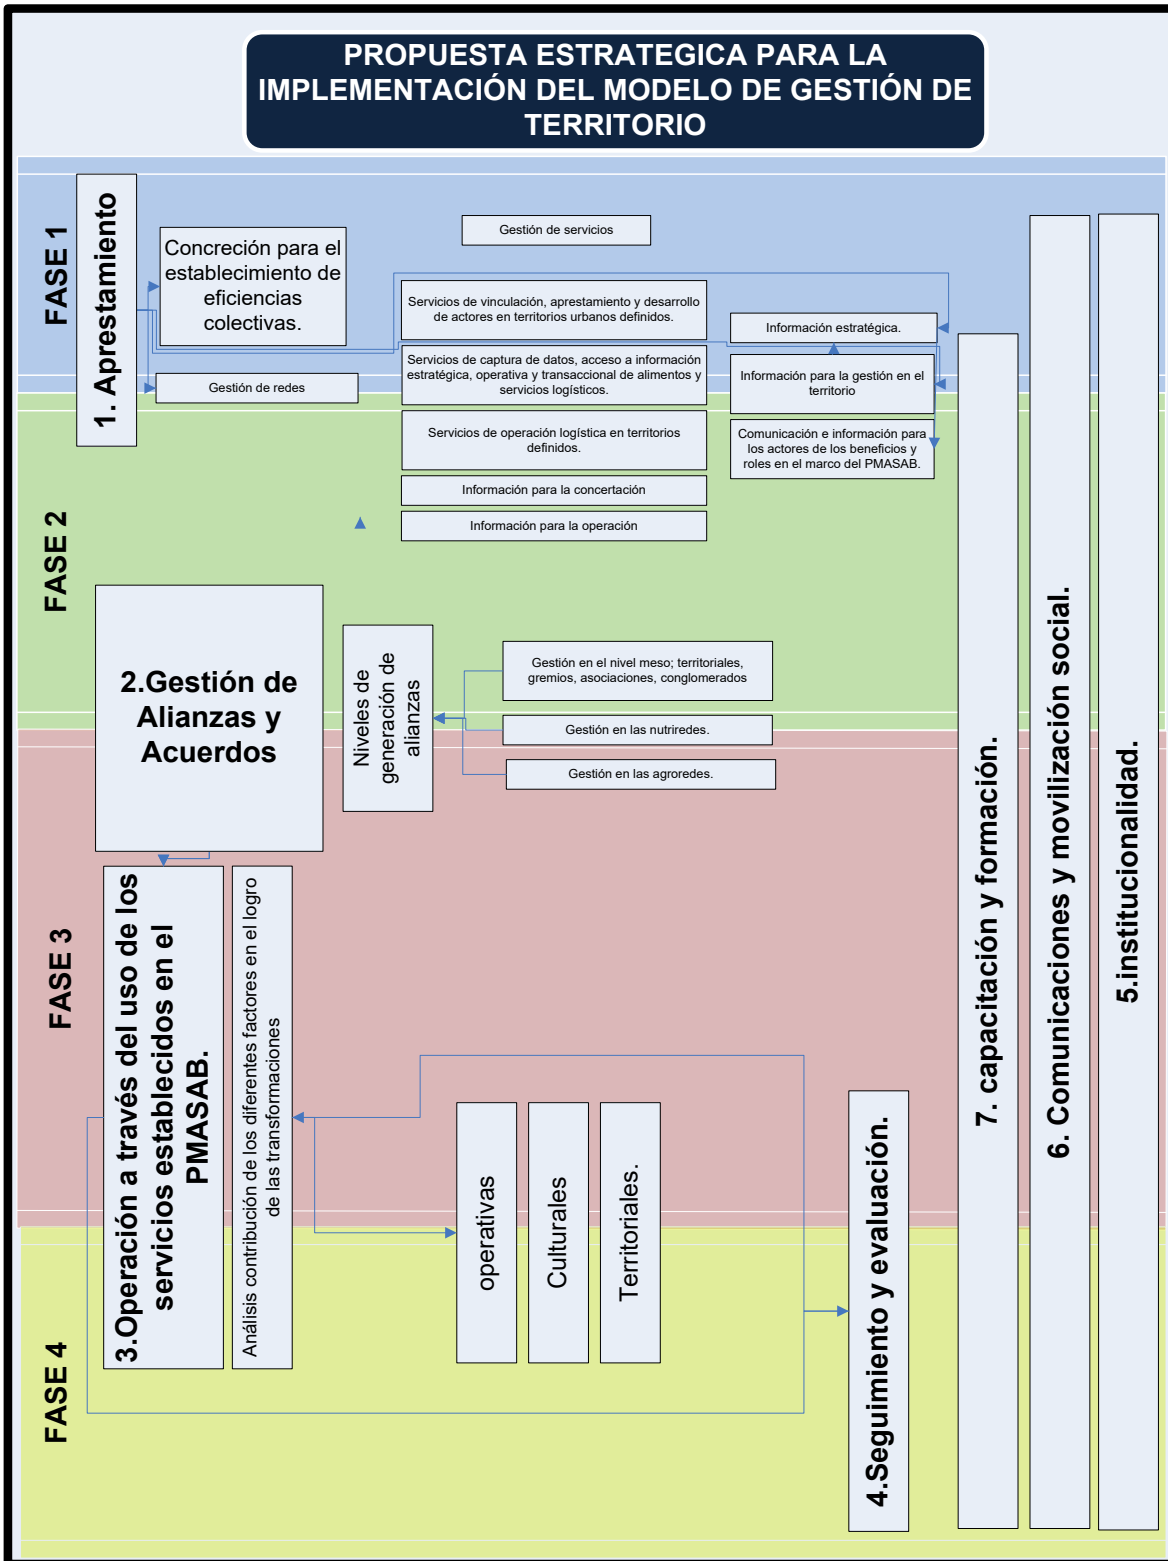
PROPUESTA ESTRATEGICA PARA LA IMPLEMENTACIÓN DEL MODELO DE GESTIÓN DE TERRITORIO

FASE 1

1. Aprestamiento

Concreción para el establecimiento de eficiencias colectivas.

Gestión de redes

Gestión de servicios

Servicios de vinculación, aprestamiento y desarrollo de actores en territorios urbanos definidos.

Servicios de captura de datos, acceso a información estratégica, operativa y transaccional de alimentos y servicios logísticos.

Servicios de operación logística en territorios definidos.

Información para la concertación

Información para la operación

Información estratégica.

Información para la gestión en el territorio

Comunicación e información para los actores de los beneficios y roles en el marco del PMASAB.

FASE 2

2.Gestión de Alianzas y Acuerdos

Niveles de generación de alianzas

Gestión en el nivel meso; territoriales, gremios, asociaciones, conglomerados

Gestión en las nutriredes.

Gestión en las agroredes.

FASE 3

3.Operación a través del uso de los servicios establecidos en el PMASAB.

Análisis contribución de los diferentes factores en el logro de las transformaciones

operativas

Culturales

Territoriales.

FASE 4

4.Seguimiento y evaluación.

7. capacitación y formación.

6. Comunicaciones y movilización social.

5.institucionalidad.